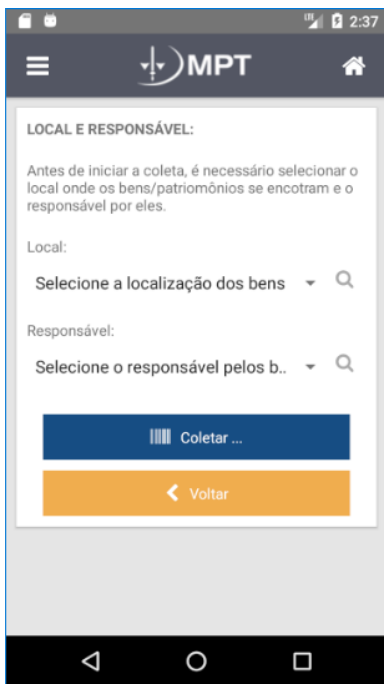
2:37

MPT

LOCAL E RESPONSÁVEL:

Antes de iniciar a coleta, é necessário selecionar o local onde os bens/patrimônios se encotram e o responsável por eles.

Local:

Selecione a localização dos bens

Responsável:

Selecione o responsável pelos b..

Coletar ...

Voltar